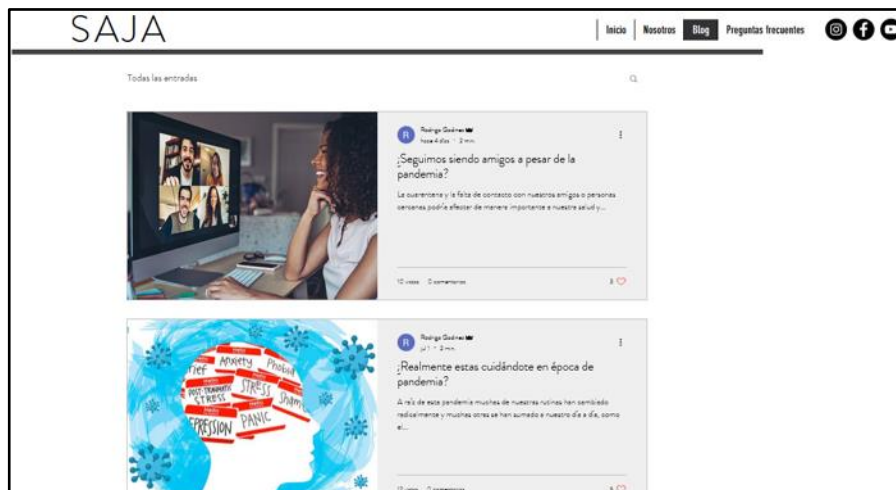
SAJA

Inicio | Nosotros | Blog | Preguntas frecuentes

Todas las entradas

R Rodrigo Godínez
hace 4 días · 2 min

¿Seguimos siendo amigos a pesar de la pandemia?

La cuarentena y la falta de contacto con nuestros amigos o personas cercanas podría afectar de manera importante a nuestra salud y...

10 vistas 0 comentarios 3

R Rodrigo Godínez
jul 1 · 2 min

¿Realmente estas cuidándote en época de pandemia?

A raíz de esta pandemia muchas de nuestras rutinas han cambiado radicalmente y muchos otros se han sumado a nuestro día a día, como el...

Grief Anxiety Phobia POST TRAUMATIC STRESS STRESS Shame DEPRESSION PANIC

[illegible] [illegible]